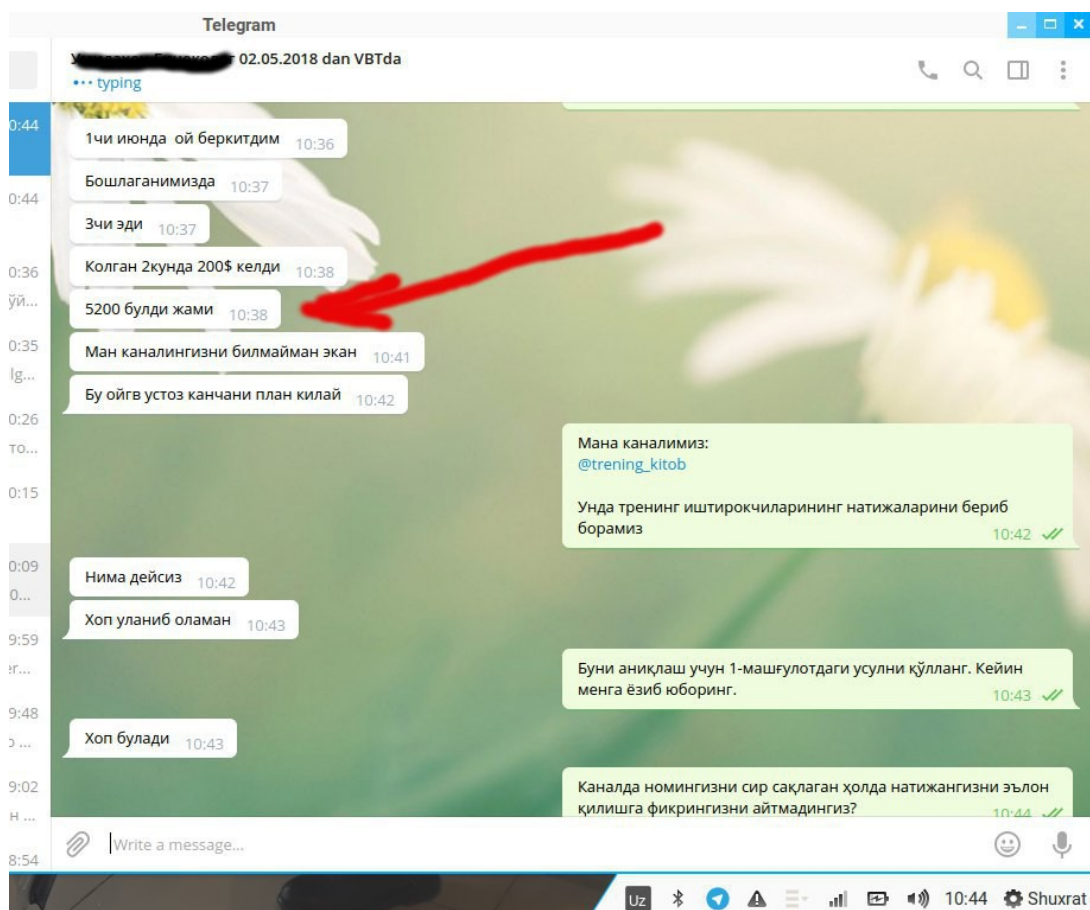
Telegram

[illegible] 02.05.2018 dan VBTda
••• typing

0:44
0:44
0:36
ўй...
0:35
lg...
0:26
то...
0:15
0:09
0...
9:59
эг...
9:48
э...
9:02
н...
8:54

1чи июнда ой беркитдим 10:36

Бошлаганимизда 10:37

3чи эди 10:37

Колган 2кунда 200$ келди 10:38

5200 булди жами 10:38

Ман каналингизни билмайман экан 10:41

Бу ойгв устоз канчани план килай 10:42

Мана каналимиз:
@trening_kitob

Унда тренинг иштирокчиларининг натижаларини бериб борамиз 10:42

Нима дейсиз 10:42

Хоп уланиб оламан 10:43

Буни аниқлаш учун 1-машғулотдаги усулни қўлланг. Кейин менга ёзиб юборинг. 10:43

Хоп булади 10:43

Каналда номингизни сир сақлаган ҳолда натижангизни эълон қилишга фикрингизни айтмадингиз? 10:44

Write a message...

Uz 10:44 Shuxrat